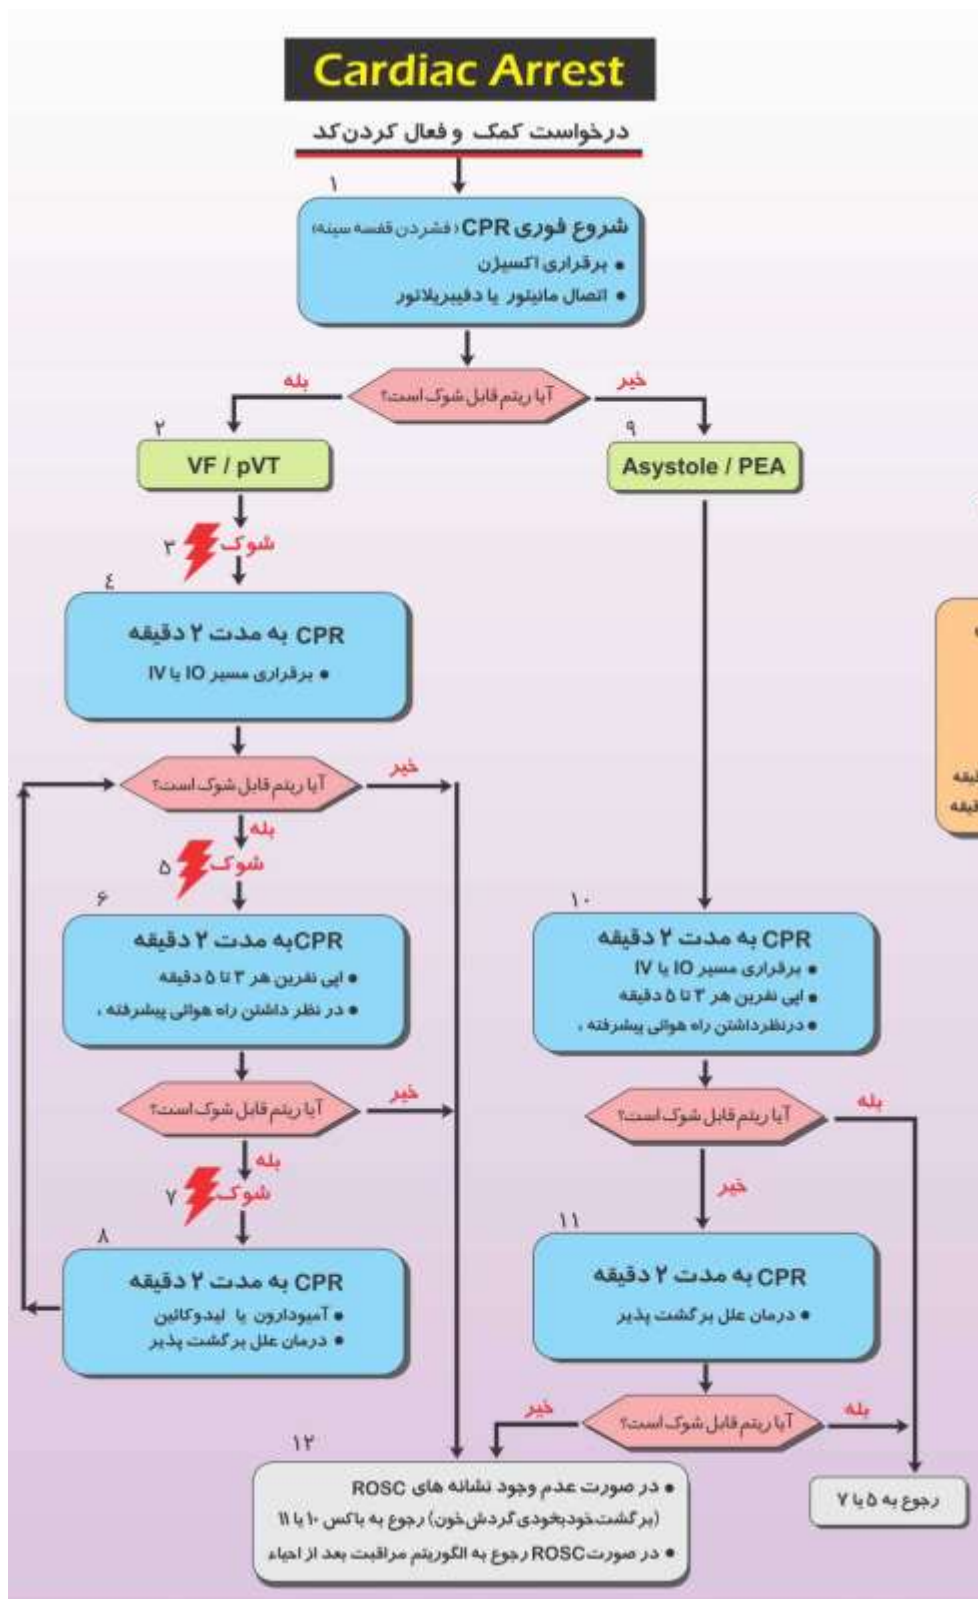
Cardiac Arrest

درخواست کمک و فعال کردن کد

۱
شروع فوری CPR (فشردن قفسه سینه)
• برقراری اکسیژن
• اتصال مانیتور یا دفیبریلاتور

بله
آیا ریتم قابل شوک است؟
خیر

۲
VF / pVT

۹
Asystole / PEA

۳ شوک

۴
CPR به مدت ۲ دقیقه
• برقراری مسیر IO یا IV

آیا ریتم قابل شوک است؟
خیر
بله

۵ شوک

۶
CPRبه مدت ۲ دقیقه
• اپی نفرین هر ۳ تا ۵ دقیقه
• در نظر داشتن راه هوائی پیشرفته ،

آیا ریتم قابل شوک است؟
خیر
بله

۷ شوک

۸
CPR به مدت ۲ دقیقه
• آمیودارون یا لیدوکائین
• درمان علل برگشت پذیر

۱۰
CPR به مدت ۲ دقیقه
• برقراری مسیر IO یا IV
• اپی نفرین هر ۳ تا ۵ دقیقه
• درنظرداشتن راه هوائی پیشرفته ،

آیا ریتم قابل شوک است؟
بله
خیر

۱۱
CPR به مدت ۲ دقیقه
• درمان علل برگشت پذیر

خیر
آیا ریتم قابل شوک است؟
بله

۱۲
• در صورت عدم وجود نشانه های ROSC
(برگشت خودبخودی گردش خون) رجوع به باکس ۱۰ یا ۱۱
• در صورت ROSC رجوع به الگوریتم مراقبت بعد از احیاء

رجوع به ۵ یا ۷

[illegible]
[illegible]